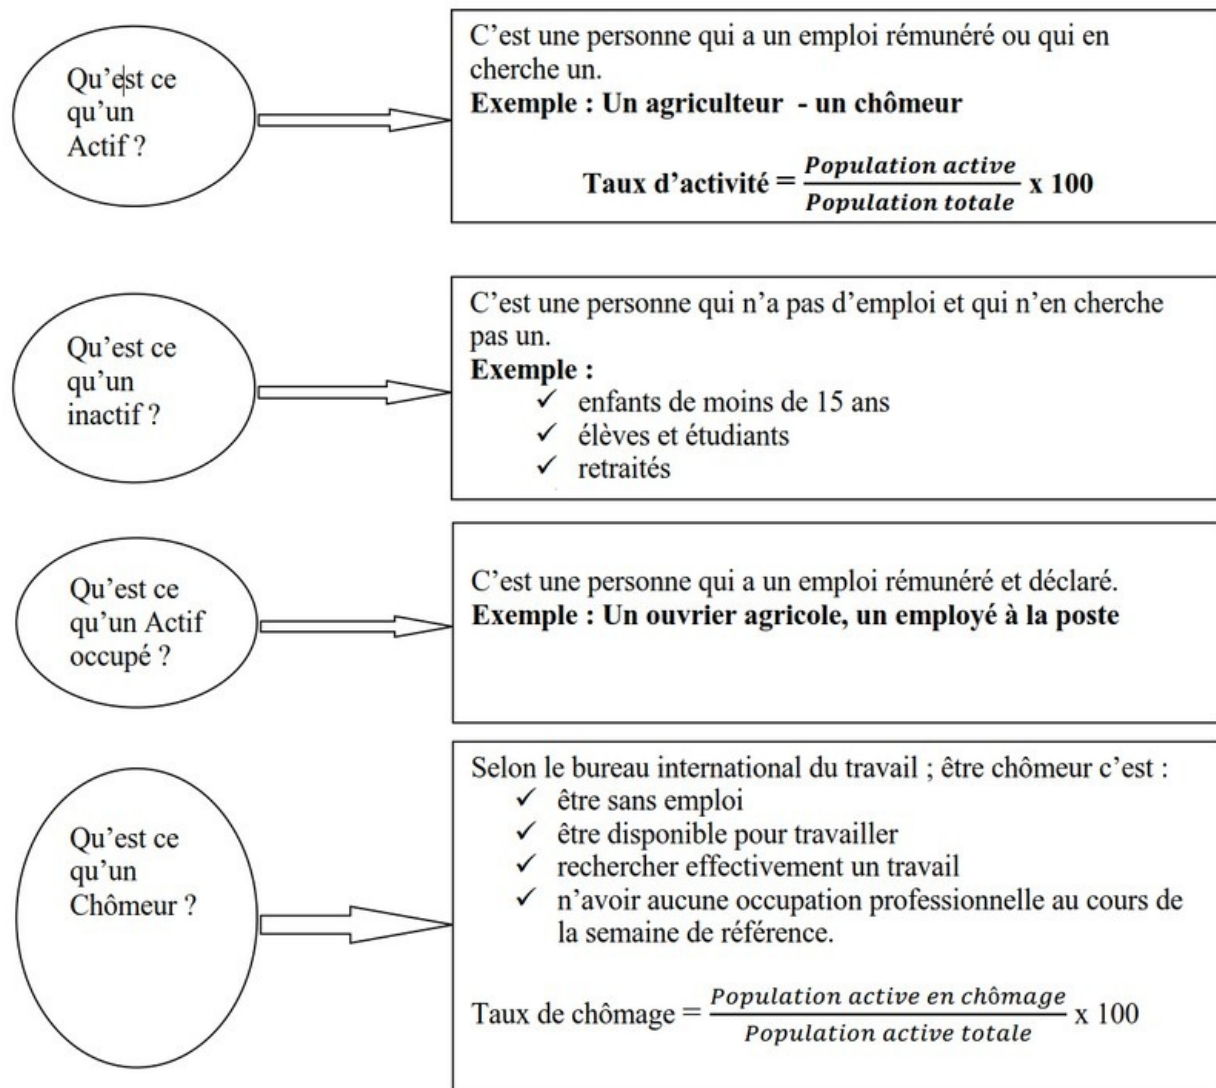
Qu'est ce qu'un Actif ?

C'est une personne qui a un emploi rémunéré ou qui en cherche un.
**Exemple : Un agriculteur - un chômeur**

**Taux d'activité =** $\frac{Population\ active}{Population\ totale}$ **x 100**

Qu'est ce qu'un inactif ?

C'est une personne qui n'a pas d'emploi et qui n'en cherche pas un.
**Exemple :**
✓ enfants de moins de 15 ans
✓ élèves et étudiants
✓ retraités

Qu'est ce qu'un Actif occupé ?

C'est une personne qui a un emploi rémunéré et déclaré.
**Exemple : Un ouvrier agricole, un employé à la poste**

Qu'est ce qu'un Chômeur ?

Selon le bureau international du travail ; être chômeur c'est :
✓ être sans emploi
✓ être disponible pour travailler
✓ rechercher effectivement un travail
✓ n'avoir aucune occupation professionnelle au cours de la semaine de référence.

Taux de chômage = $\frac{Population\ active\ en\ chômage}{Population\ active\ totale}$ x 100